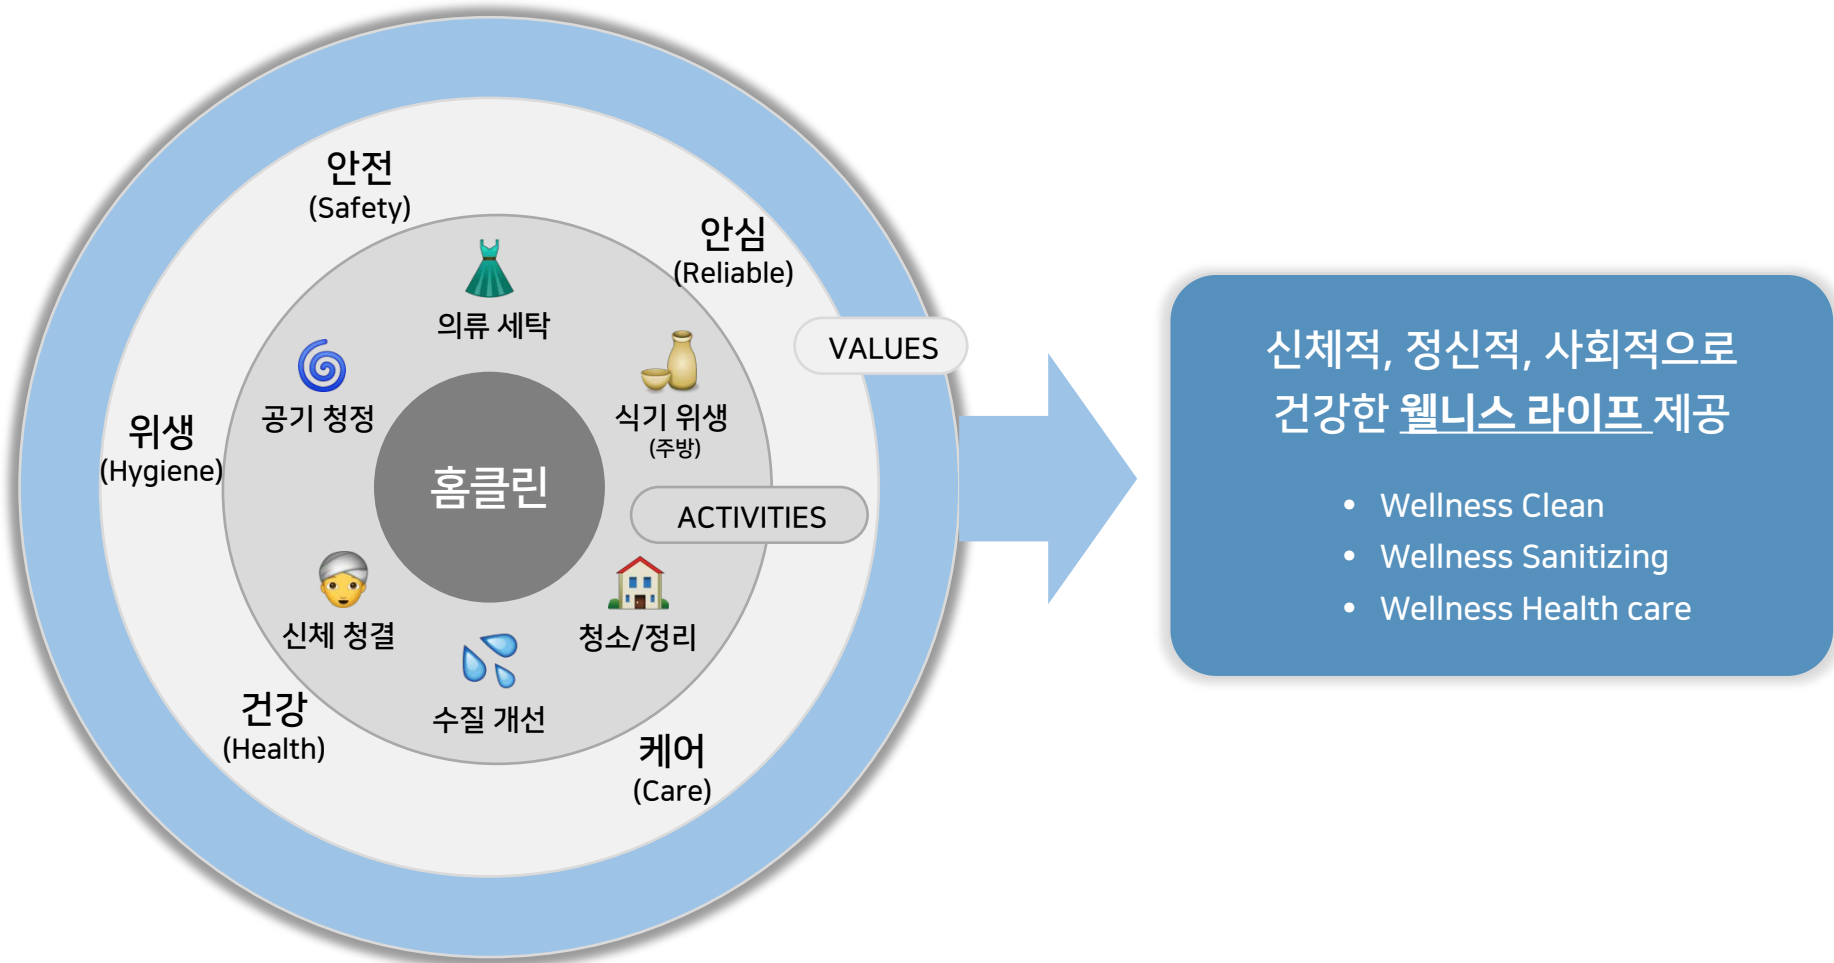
안전
(Safety)

안심
(Reliable)

VALUES

위생
(Hygiene)

건강
(Health)

케어
(Care)

의류 세탁

공기 청정

식기 위생
(주방)

홈클린

ACTIVITIES

신체 청결

청소/정리

수질 개선

신체적, 정신적, 사회적으로 건강한 웰니스 라이프 제공

• Wellness Clean
• Wellness Sanitizing
• Wellness Health care